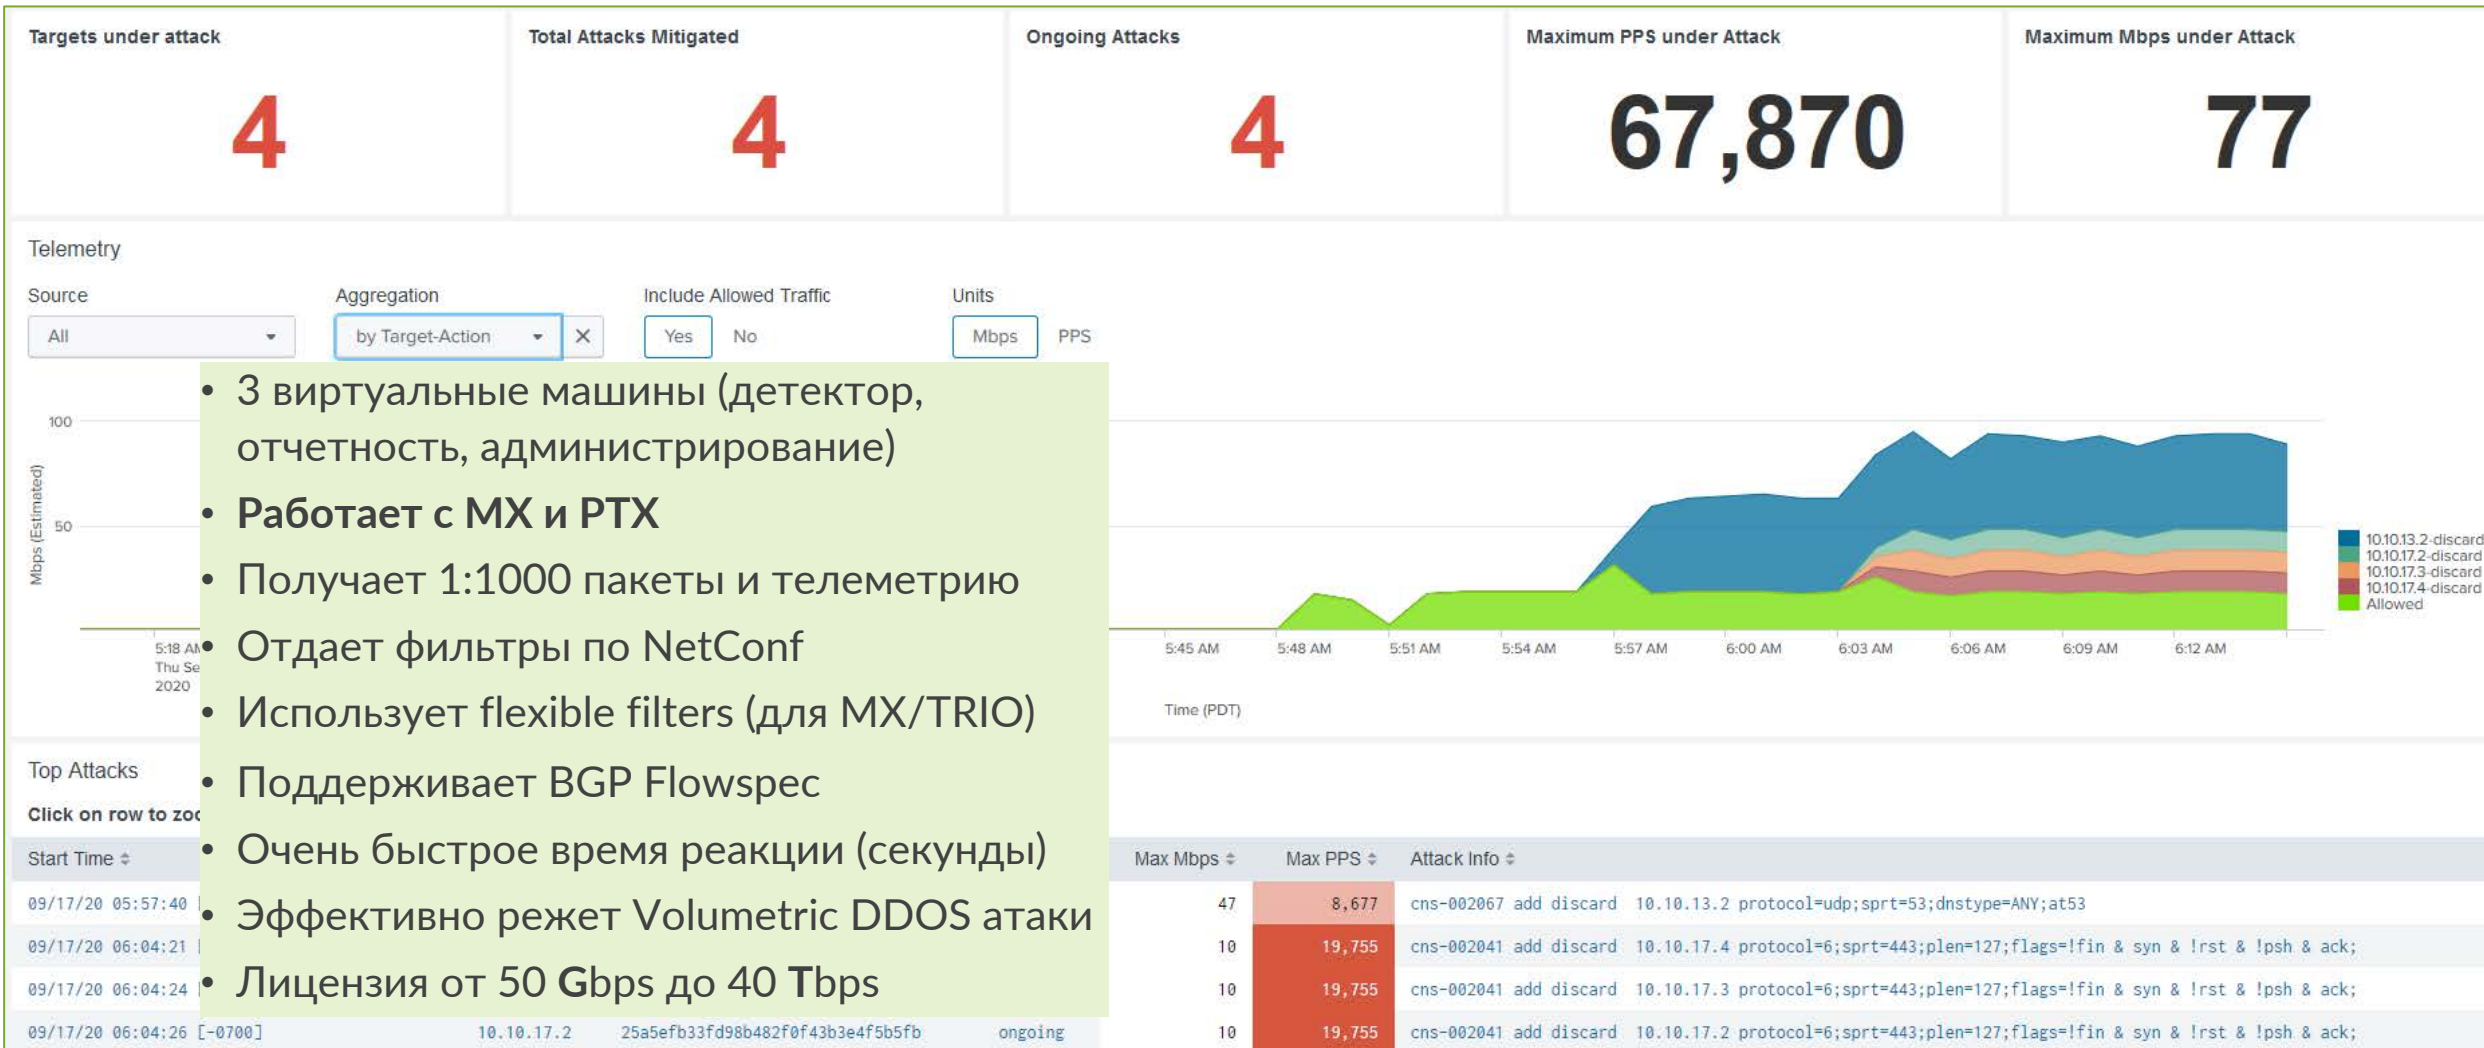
Targets under attack
4

Total Attacks Mitigated
4

Ongoing Attacks
4

Maximum PPS under Attack
67,870

Maximum Mbps under Attack
77

Telemetry

Source
All

Aggregation
by Target-Action ×

Include Allowed Traffic
Yes No

Units
Mbps PPS

- 3 виртуальные машины (детектор, отчетность, администрирование)
- **Работает с MX и PTX**
- Получает 1:1000 пакеты и телеметрию
- Отдает фильтры по NetConf
- Использует flexible filters (для MX/TRIO)
- Поддерживает BGP Flowspec
- Очень быстрое время реакции (секунды)
- Эффективно режет Volumetric DDOS атаки
- Лицензия от 50 **G**bps до 40 **T**bps

100
50
Mbps (Estimated)
5:18 AM
Thu Se
2020
5:45 AM 5:48 AM 5:51 AM 5:54 AM 5:57 AM 6:00 AM 6:03 AM 6:06 AM 6:09 AM 6:12 AM
Time (PDT)

10.10.13.2-discard
10.10.17.2-discard
10.10.17.3-discard
10.10.17.4-discard
Allowed

Top Attacks
Click on row to zo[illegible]

| Start Time ⇕ | | | | Max Mbps ⇕ | Max PPS ⇕ | Attack Info ⇕ |
|---|---|---|---|---|---|---|
| 09/17/20 05:57:40 | | | | 47 | 8,677 | cns-002067 add discard 10.10.13.2 protocol=udp;sprt=53;dnstype=ANY;at53 |
| 09/17/20 06:04:21 | | | | 10 | 19,755 | cns-002041 add discard 10.10.17.4 protocol=6;sprt=443;plen=127;flags=!fin & syn & !rst & !psh & ack; |
| 09/17/20 06:04:24 | | | | 10 | 19,755 | cns-002041 add discard 10.10.17.3 protocol=6;sprt=443;plen=127;flags=!fin & syn & !rst & !psh & ack; |
| 09/17/20 06:04:26 [-0700] | 10.10.17.2 | 25a5efb33fd98b482f0f43b3e4f5b5fb | ongoing | 10 | 19,755 | cns-002041 add discard 10.10.17.2 protocol=6;sprt=443;plen=127;flags=!fin & syn & !rst & !psh & ack; |